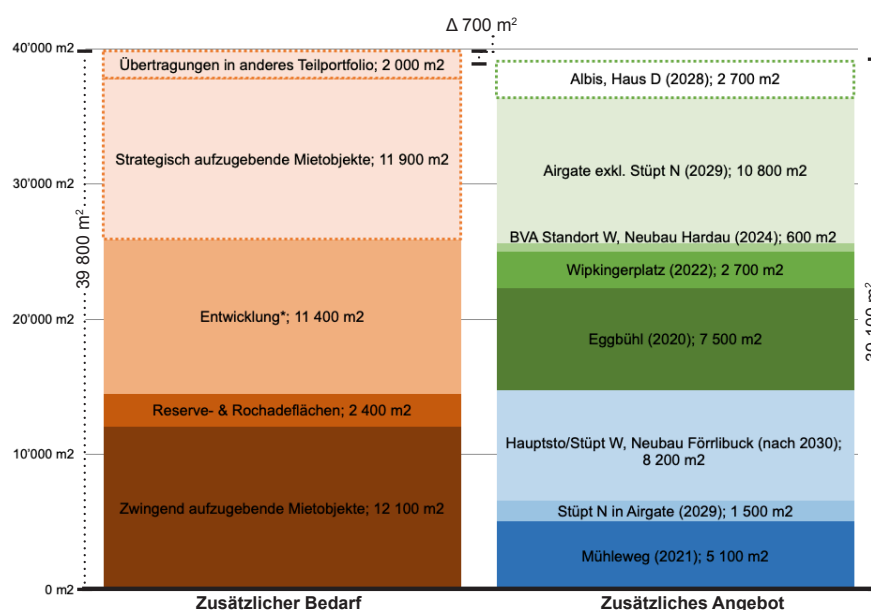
Δ 700 m²

40'000 m2
30'000 m2
20'000 m2
10'000 m2
0 m2

39 800 m²

Übertragungen in anderes Teilportfolio; 2 000 m2
Strategisch aufzugebende Mietobjekte; 11 900 m2
Entwicklung*; 11 400 m2
Reserve- & Rochadeflächen; 2 400 m2
Zwingend aufzugebende Mietobjekte; 12 100 m2

Zusätzlicher Bedarf

Albis, Haus D (2028); 2 700 m2
Airgate exkl. Stüpt N (2029); 10 800 m2
BVA Standort W, Neubau Hardau (2024); 600 m2
Wipkingerplatz (2022); 2 700 m2
Eggbühl (2020); 7 500 m2
Hauptsto/Stüpt W, Neubau Förrlibuck (nach 2030); 8 200 m2
Stüpt N in Airgate (2029); 1 500 m2
Mühleweg (2021); 5 100 m2

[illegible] m²

Zusätzliches Angebot